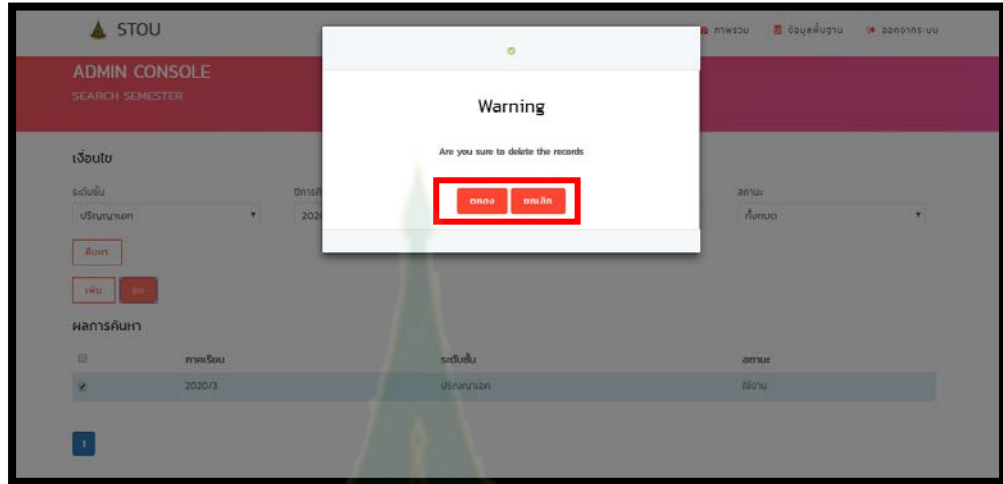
STOU

ภาพรวม ข้อมูลพื้นฐาน ออกจากระบบ

ADMIN CONSOLE
SEARCH SEMESTER

เงื่อนไข

ระดับชั้น
ปริญญาเอก

ปีการศึกษา
2020

สถานะ
ทั้งหมด

ค้นหา

เพิ่ม ลบ

ผลการค้นหา

| | ภาคเรียน | ระดับชั้น | สถานะ |
|---|---|---|---|
| ✔ | 2020/3 | ปริญญาเอก | ใช้งาน |

1

Warning

Are you sure to delete the records

ตกลง ยกเลิก